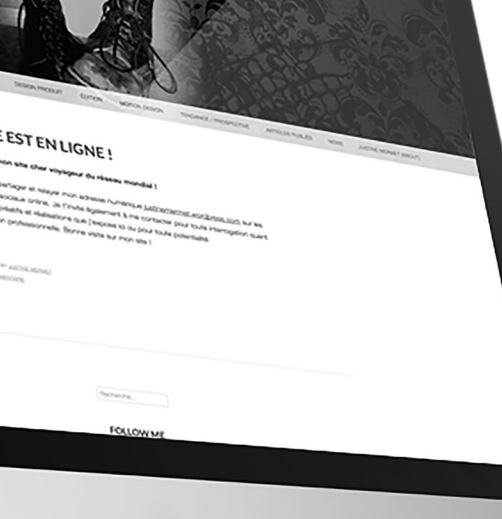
DESIGN PRODUIT EDITION MOTION DESIGN TENDANCE / PROSPECTIVE ARTICLES PUBLIES NEWS JUSTINE MONNET (ABOUT)

E EST EN LIGNE !

on site cher voyageur du réseau mondial !

partager et relayer mon adresse numérique justinemonnet.wordpress.com sur les sociaux online. Je t'invite également à me contacter pour toute interrogation quant créatifs et réalisations que j'expose ici ou pour toute potentielle on professionnelle. Bonne visite sur mon site !

BY JUSTINE MONNET
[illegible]MENTAIRE

Recherche...

FOLLOW ME